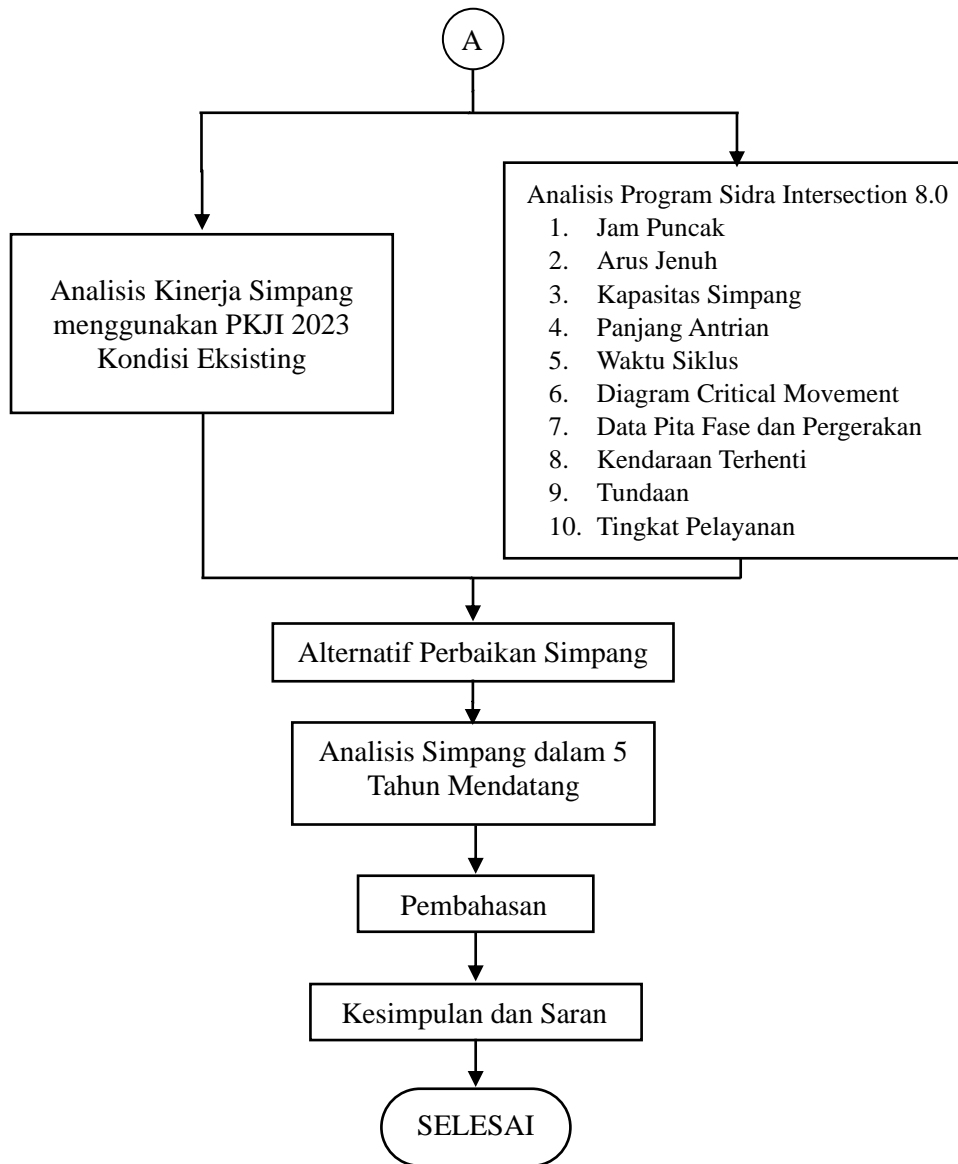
A

Analisis Kinerja Simpang menggunakan PKJI 2023 Kondisi Eksisting

Analisis Program Sidra Intersection 8.0
1. Jam Puncak
2. Arus Jenuh
3. Kapasitas Simpang
4. Panjang Antrian
5. Waktu Siklus
6. Diagram Critical Movement
7. Data Pita Fase dan Pergerakan
8. Kendaraan Terhenti
9. Tundaan
10. Tingkat Pelayanan

Alternatif Perbaikan Simpang

Analisis Simpang dalam 5 Tahun Mendatang

Pembahasan

Kesimpulan dan Saran

SELESAI